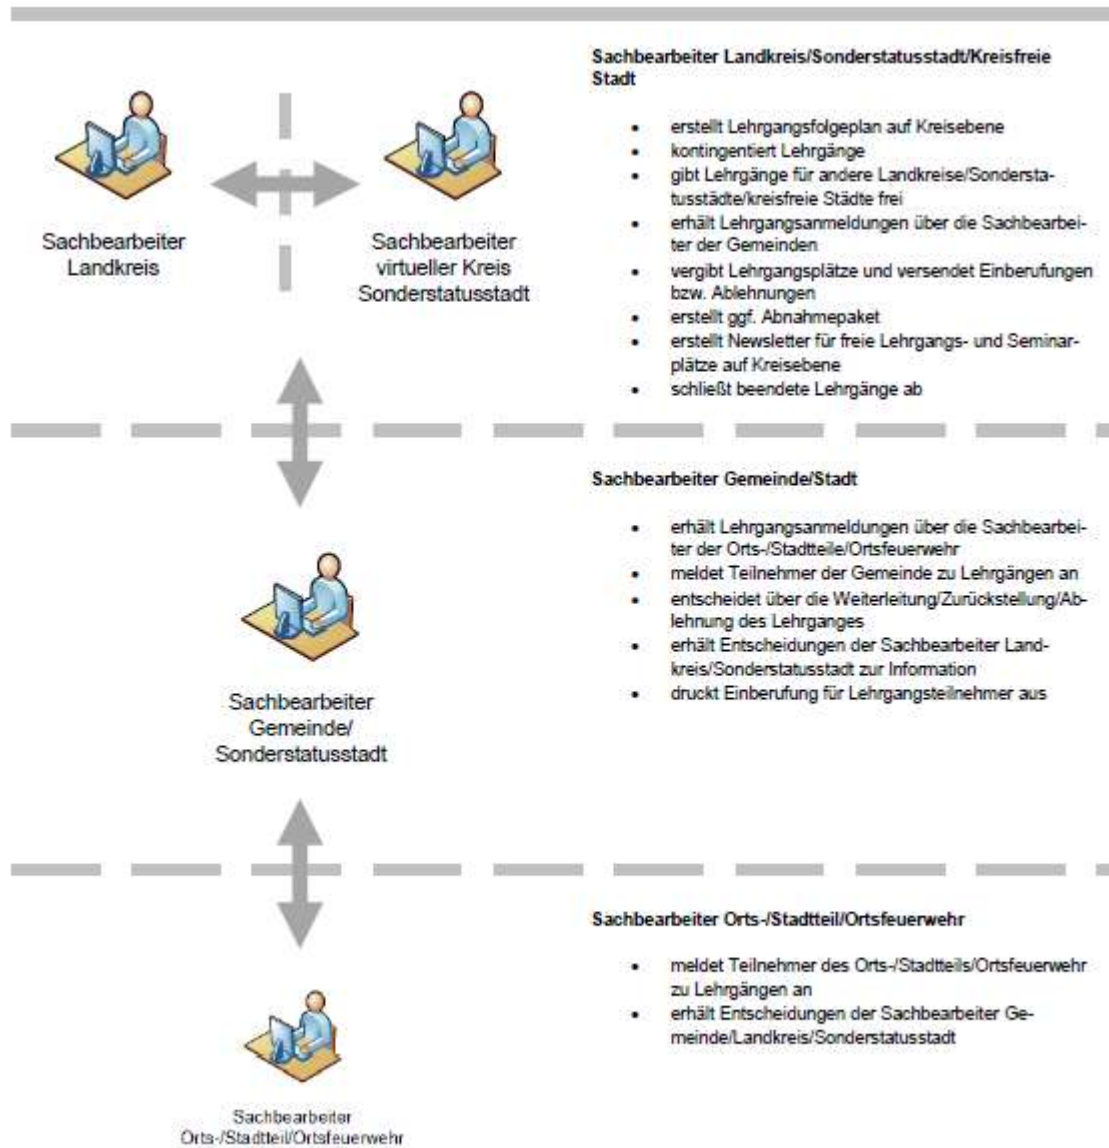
Sachbearbeiter Landkreis

Sachbearbeiter virtueller Kreis Sonderstatusstadt

Sachbearbeiter Landkreis/Sonderstatusstadt/Kreisfreie Stadt

- erstellt Lehrgangsfolgeplan auf Kreisebene
- kontingentiert Lehrgänge
- gibt Lehrgänge für andere Landkreise/Sonderstatusstädte/kreisfreie Städte frei
- erhält Lehrgangsanmeldungen über die Sachbearbeiter der Gemeinden
- vergibt Lehrgangsplätze und versendet Einberufungen bzw. Ablehnungen
- erstellt ggf. Abnahmepaket
- erstellt Newsletter für freie Lehrgangs- und Seminarplätze auf Kreisebene
- schließt beendete Lehrgänge ab

Sachbearbeiter Gemeinde/ Sonderstatusstadt

Sachbearbeiter Gemeinde/Stadt

- erhält Lehrgangsanmeldungen über die Sachbearbeiter der Orts-/Stadtteile/Ortsfeuerwehr
- meldet Teilnehmer der Gemeinde zu Lehrgängen an
- entscheidet über die Weiterleitung/Zurückstellung/Ablehnung des Lehrganges
- erhält Entscheidungen der Sachbearbeiter Landkreis/Sonderstatusstadt zur Information
- druckt Einberufung für Lehrgangsteilnehmer aus

Sachbearbeiter Orts-/Stadtteil/Ortsfeuerwehr

- meldet Teilnehmer des Orts-/Stadtteils/Ortsfeuerwehr zu Lehrgängen an
- erhält Entscheidungen der Sachbearbeiter Gemeinde/Landkreis/Sonderstatusstadt

Sachbearbeiter Orts-/Stadtteil/Ortsfeuerwehr